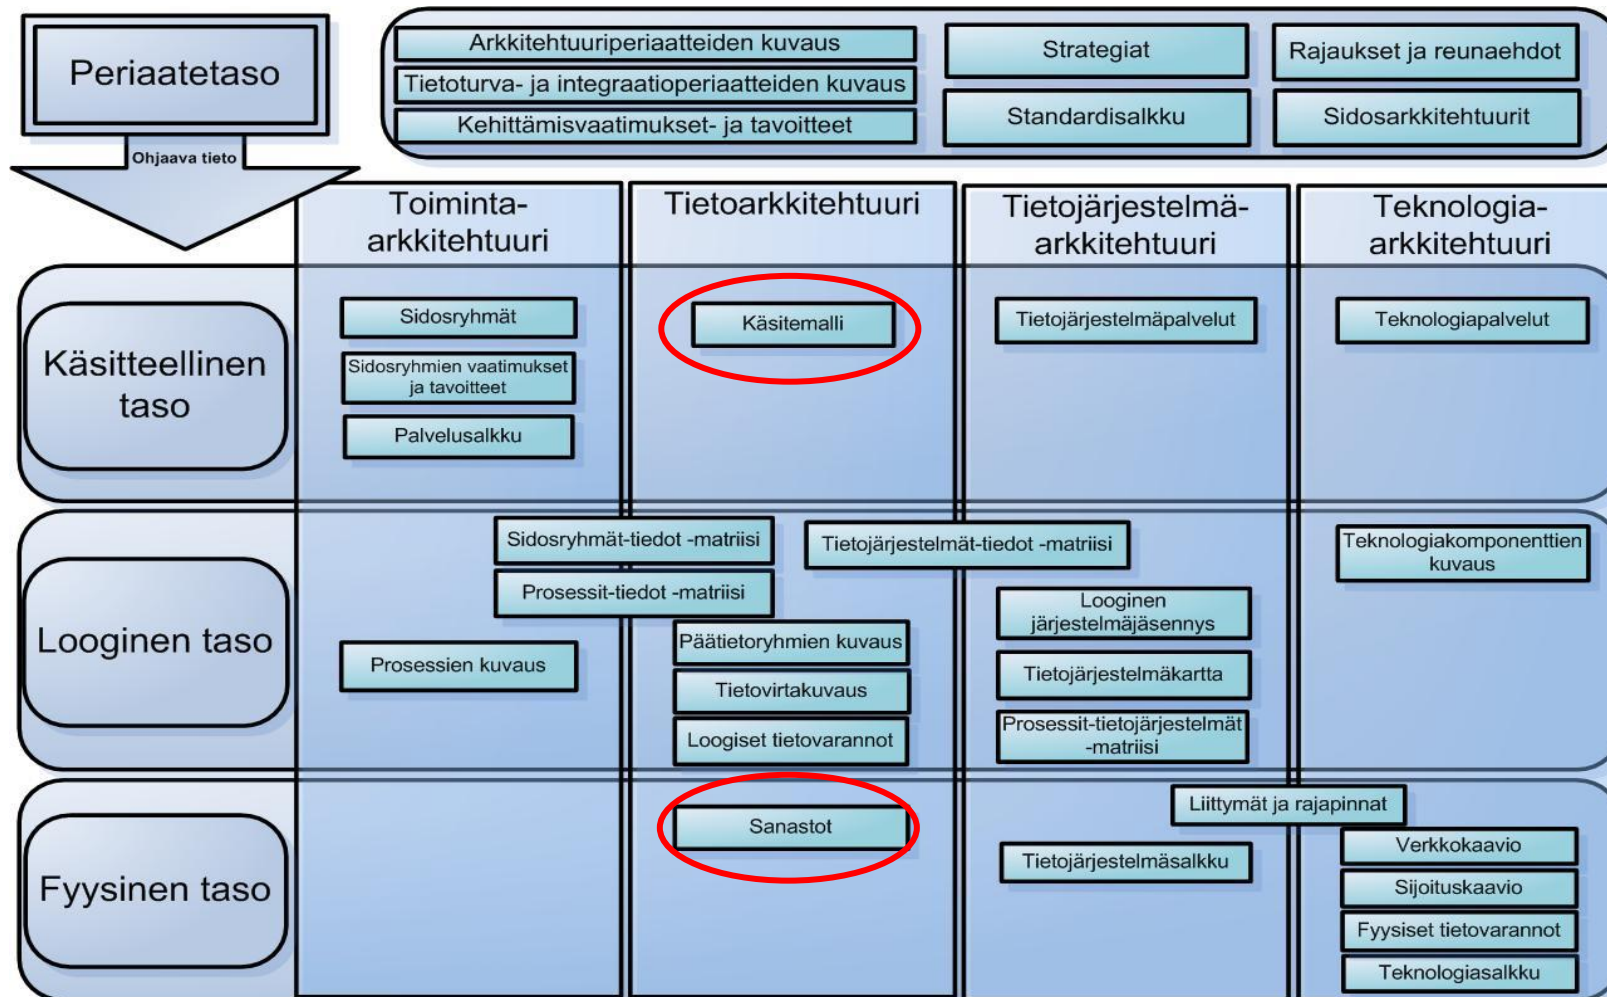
Periaatetaso

Ohjaava tieto

Arkkitehtuuriperiaatteiden kuvaus
Tietoturva- ja integraatioperiaatteiden kuvaus
Kehittämisvaatimukset- ja tavoitteet

Strategiat
Standardisalkku

Rajaukset ja reunaehdot
Sidosarkkitehtuurit

Toiminta-arkkitehtuuri

Tietoarkkitehtuuri

Tietojärjestelmä-arkkitehtuuri

Teknologia-arkkitehtuuri

Käsitteellinen taso

Sidosryhmät
Sidosryhmien vaatimukset ja tavoitteet
Palvelusalkku

Käsitemalli

Tietojärjestelmäpalvelut

Teknologiapalvelut

Looginen taso

Sidosryhmät-tiedot -matriisi
Prosessit-tiedot -matriisi
Prosessien kuvaus

Päätietoryhmien kuvaus
Tietovirtakuvaus
Loogiset tietovarannot

Tietojärjestelmät-tiedot -matriisi
Looginen järjestelmäjäsennys
Tietojärjestelmäkartta
Prosessit-tietojärjestelmät -matriisi

Teknologiakomponenttien kuvaus

Fyysinen taso

Sanastot

Liittymät ja rajapinnat
Tietojärjestelmäsalkku

Verkkokaavio
Sijoituskaavio
Fyysiset tietovarannot
Teknologiasalkku